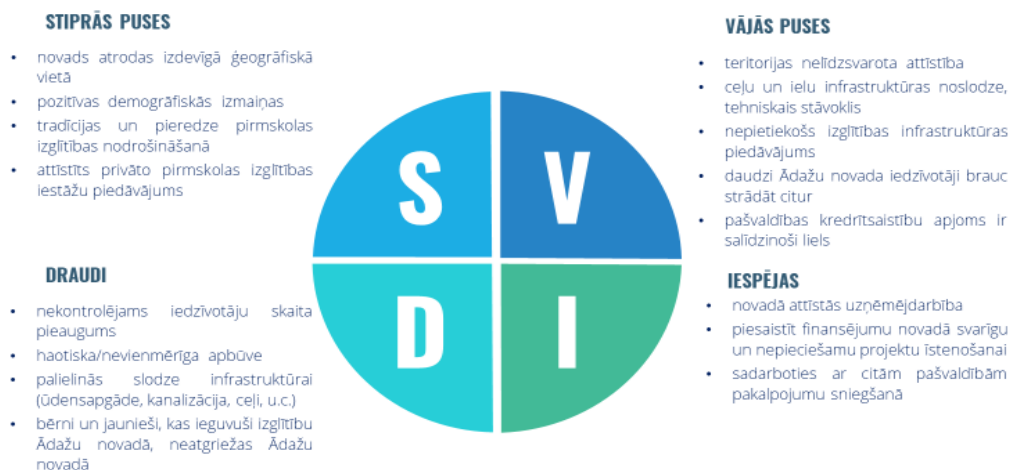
STIPRĀS PUSES

- novads atrodas izdevīgā ģeogrāfiskā vietā
- pozitīvas demogrāfiskās izmaiņas
- tradīcijas un pieredze pirmskolas izglītības nodrošināšanā
- attīstīts privāto pirmskolas izglītības iestāžu piedāvājums

VĀJĀS PUSES

- teritorijas nelīdzsvarota attīstība
- ceļu un ielu infrastruktūras noslodze, tehniskais stāvoklis
- nepietiekošs izglītības infrastruktūras piedāvājums
- daudzi Ādažu novada iedzīvotāji brauc strādāt citur
- pašvaldības kredrītsaistību apjoms ir salīdzinoši liels

S V D I

DRAUDI

- nekontrolējams iedzīvotāju skaita pieaugums
- haotiska/nevienmērīga apbūve
- palielinās slodze infrastruktūrai (ūdensapgāde, kanalizācija, ceļi, u.c.)
- bērni un jaunieši, kas ieguvuši izglītību Ādažu novadā, neatgriežas Ādažu novadā

IESPĒJAS

- novadā attīstās uzņēmējdarbība
- piesaistīt finansējumu novadā svarīgu un nepieciešamu projektu īstenošanai
- sadarboties ar citām pašvaldībām pakalpojumu sniegšanā